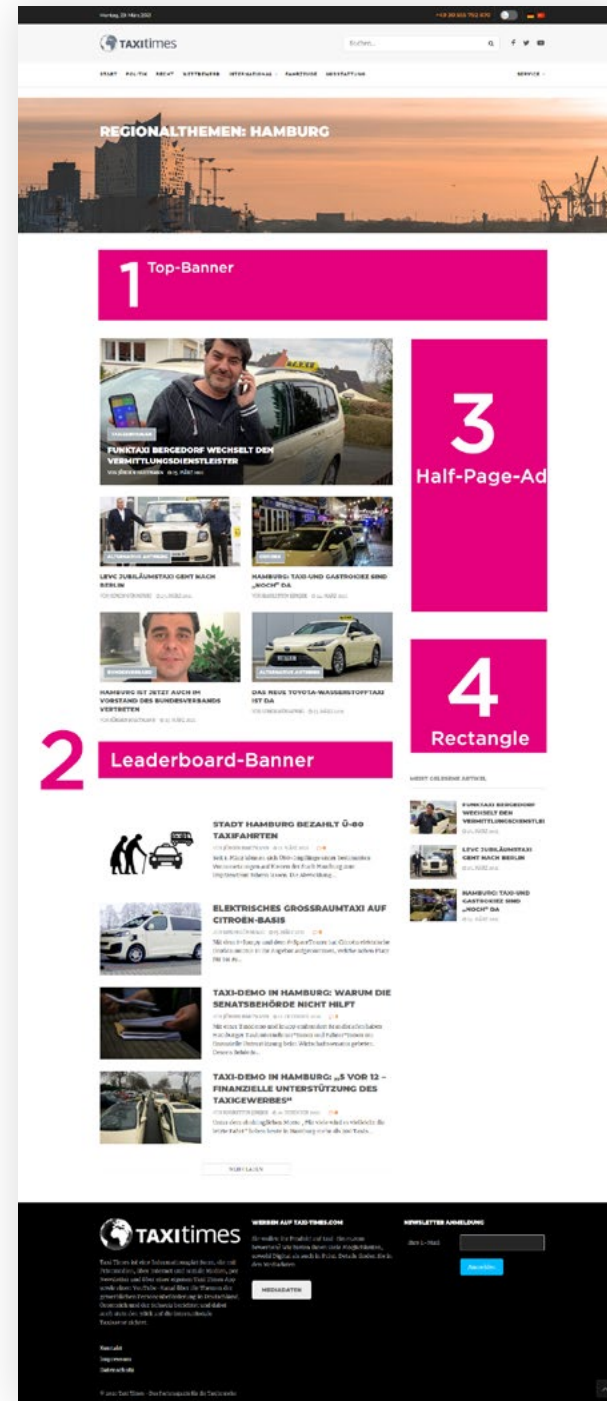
Montag, 29. März 2021

TAXItimes

Suchen...

START POLITIK RECHT WETTBEWERB INTERNATIONAL FAHRZEUGE AUSSTATTUNG SERVICE

REGIONALTHEMEN: HAMBURG

1 Top-Banner

FUNKTAXI BERGEDORF WECHSELT DEN VERMITTLUNGSDIENSTLEISTER

3 Half-Page-Ad

LEVC JUBILÄUMSTAXI GEHT NACH BERLIN

HAMBURG: TAXI-UND GASTROKIEZ SIND „NOCH" DA

HAMBURG IST JETZT AUCH IM VORSTAND DES BUNDESVERBANDS VERTRETEN

DAS NEUE TOYOTA-WASSERSTOFFTAXI IST DA

4 Rectangle

2 Leaderboard-Banner

MEIST GELESENE ARTIKEL

FUNKTAXI BERGEDORF WECHSELT DEN VERMITTLUNGSDIENSTLEI

LEVC JUBILÄUMSTAXI GEHT NACH BERLIN

HAMBURG: TAXI-UND GASTROKIEZ SIND „NOCH" DA

STADT HAMBURG BEZAHLT Ü-80 TAXIFAHRTEN

ELEKTRISCHES GROSSRAUMTAXI AUF CITROËN-BASIS

TAXI-DEMO IN HAMBURG: WARUM DIE SENATSBEHÖRDE NICHT HILFT

TAXI-DEMO IN HAMBURG: „5 VOR 12 – FINANZIELLE UNTERSTÜTZUNG DES TAXIGEWERBES"

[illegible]

TAXItimes

WERBEN AUF TAXI-TIMES.COM

MEDIADATEN

NEWSLETTER ANMELDUNG

Anmelden

Kontakt
Impressum
Datenschutz

© 2021 Taxi Times